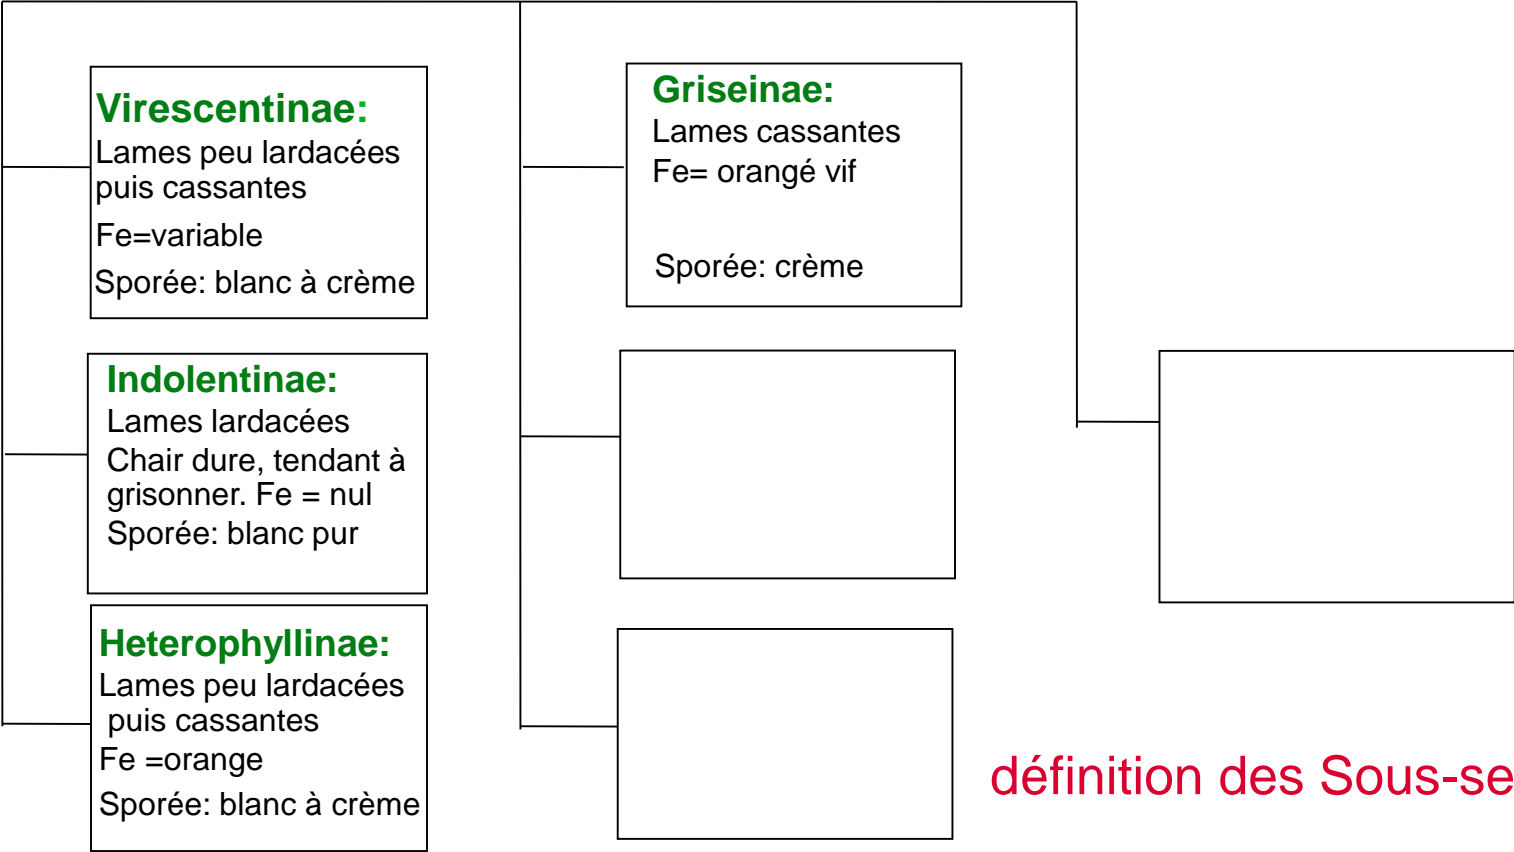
Virescentinae:
Lames peu lardacées puis cassantes
Fe=variable
Sporée: blanc à crème

Indolentinae:
Lames lardacées
Chair dure, tendant à grisonner. Fe = nul
Sporée: blanc pur

Heterophyllinae:
Lames peu lardacées puis cassantes
Fe =orange
Sporée: blanc à crème

Griseinae:
Lames cassantes
Fe= orangé vif
Sporée: crème

définition des Sous-se